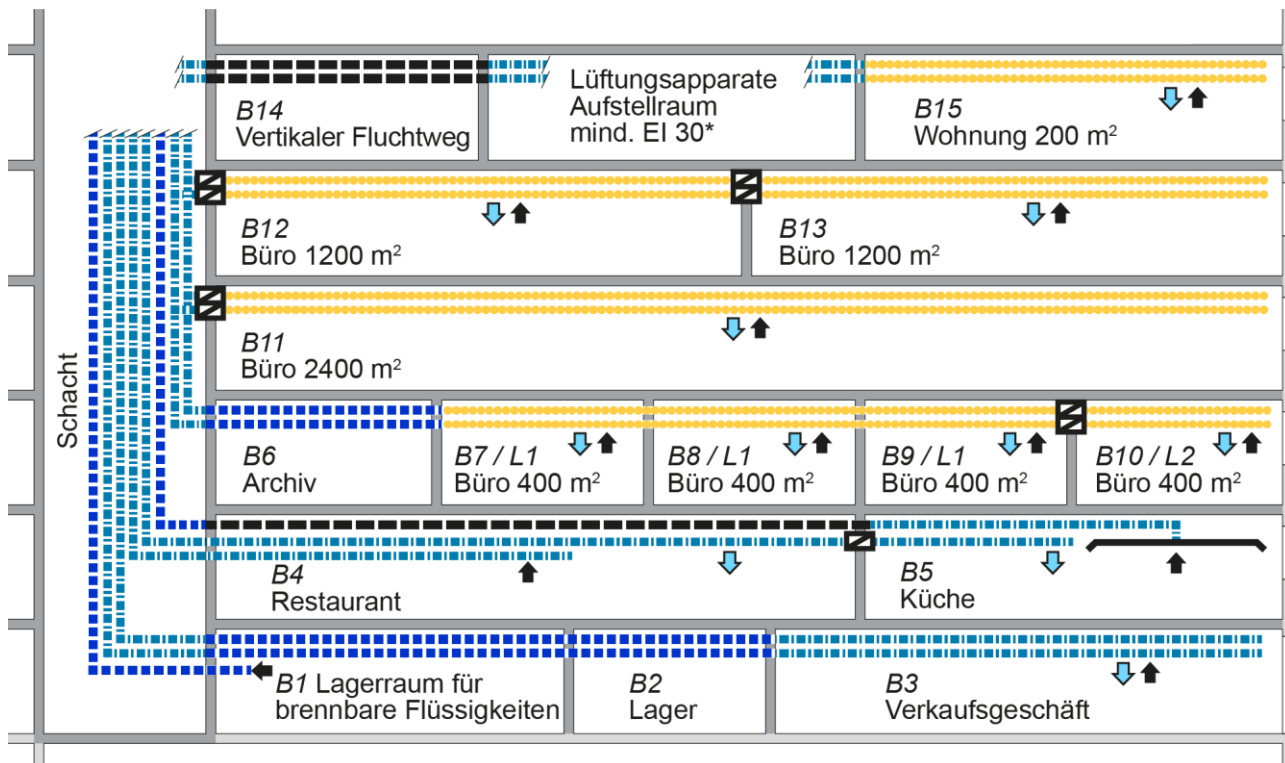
Schacht

B14
Vertikaler Fluchtweg

Lüftungsapparate
Aufstellraum
mind. EI 30*

B15
Wohnung 200 m$^2$

B12
Büro 1200 m$^2$

B13
Büro 1200 m$^2$

B11
Büro 2400 m$^2$

B6
Archiv

B7 / L1
Büro 400 m$^2$

B8 / L1
Büro 400 m$^2$

B9 / L1
Büro 400 m$^2$

B10 / L2
Büro 400 m$^2$

B4
Restaurant

B5
Küche

B1 Lagerraum für
brennbare Flüssigkeiten

B2
Lager

B3
Verkaufsgeschäft